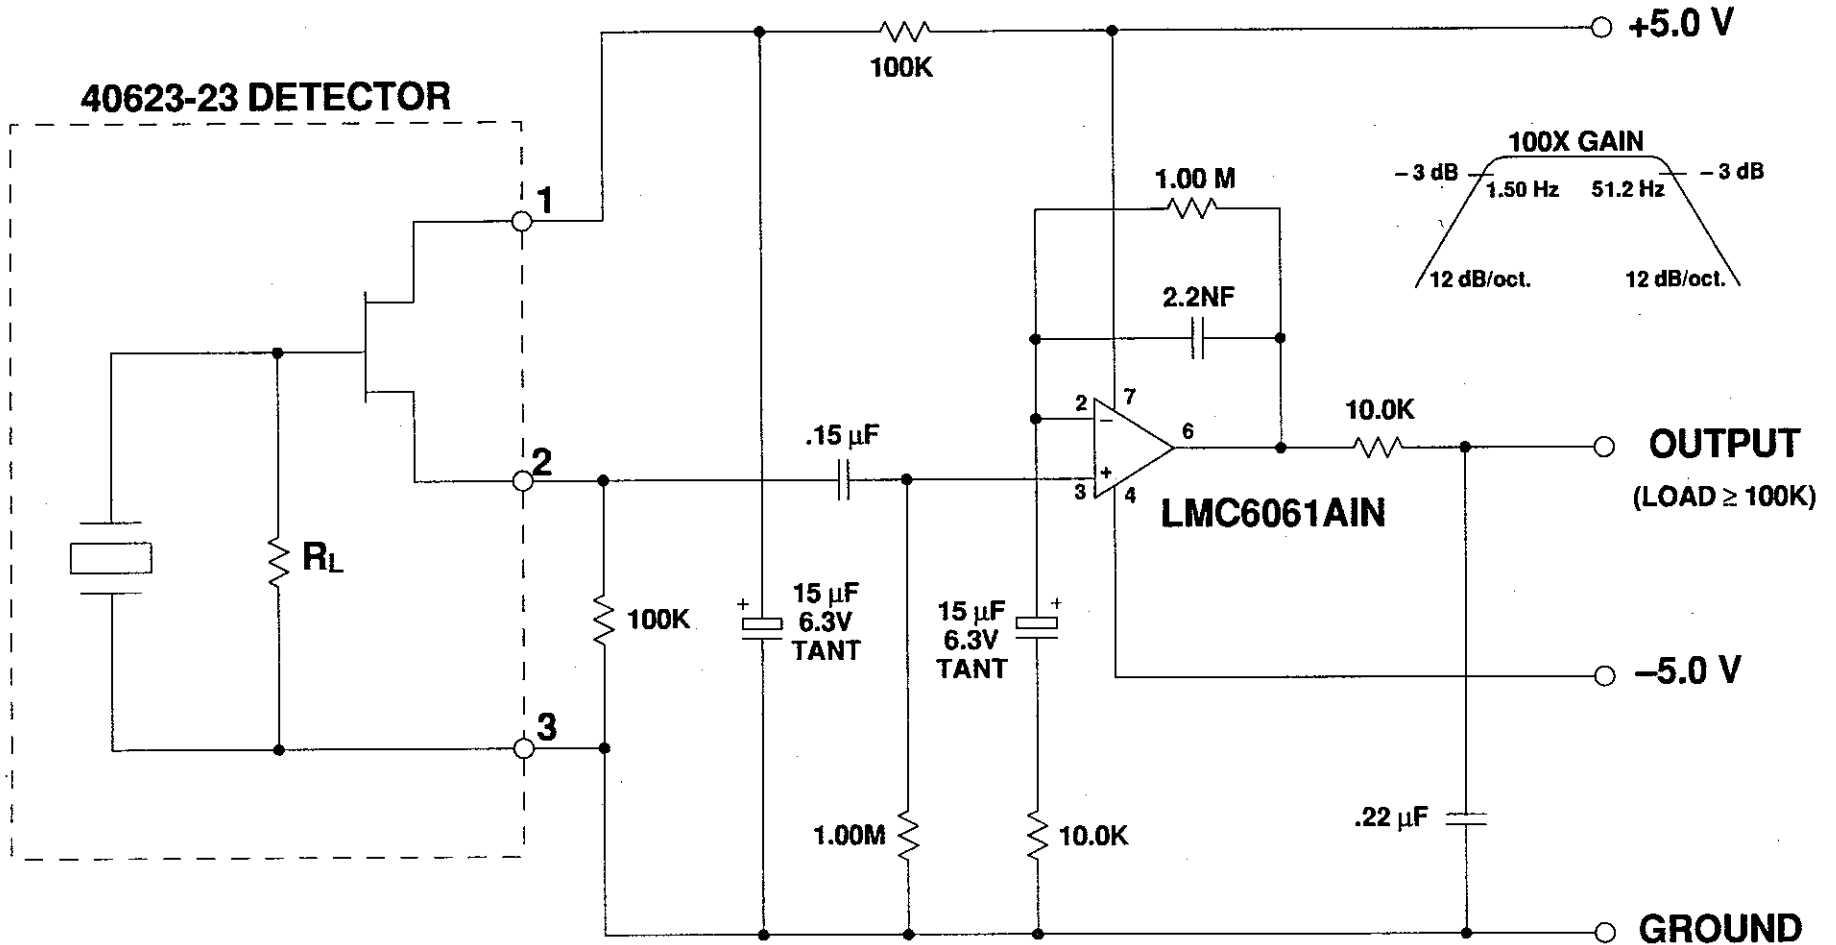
40623-23 DETECTOR

100K

+5.0 V

1

2

3

$R_L$

1.00 M

2.2NF

100X GAIN

– 3 dB

1.50 Hz

51.2 Hz

– 3 dB

12 dB/oct.

12 dB/oct.

2

7

6

3

4

.15 µF

10.0K

OUTPUT

(LOAD ≥ 100K)

LMC6061AIN

100K

15 µF 6.3V TANT

15 µF 6.3V TANT

–5.0 V

1.00M

10.0K

.22 µF

GROUND